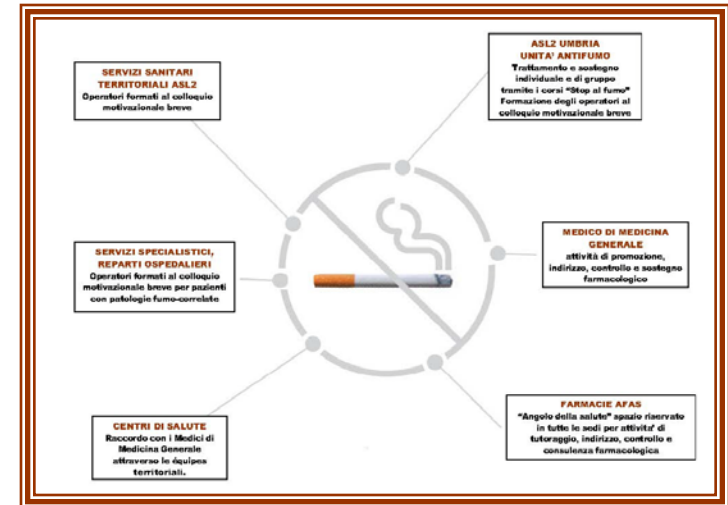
SERVIZI SANITARI TERRITORIALI ASL2
Operatori formati al colloquio motivazionale breve

ASL2 UMBRIA UNITA' ANTIFUMO
Trattamento e sostegno individuale e di gruppo tramite i corsi "Stop al fumo"
Formazione degli operatori al colloquio motivazionale breve

SERVIZI SPECIALISTICI, REPARTI OSPEDALIERI
Operatori formati al colloquio motivazionale breve per pazienti con patologie fumo-correlate

MEDICO DI MEDICINA GENERALE
attività di promozione, indirizzo, controllo e sostegno farmacologico

CENTRI DI SALUTE
Raccordo con i Medici di Medicina Generale attraverso le équipes territoriali.

FARMACIE AFAS
"Angolo della salute" spazio riservato in tutte le sedi per attivita' di tutoraggio, indirizzo, controllo e consulenza farmacologica